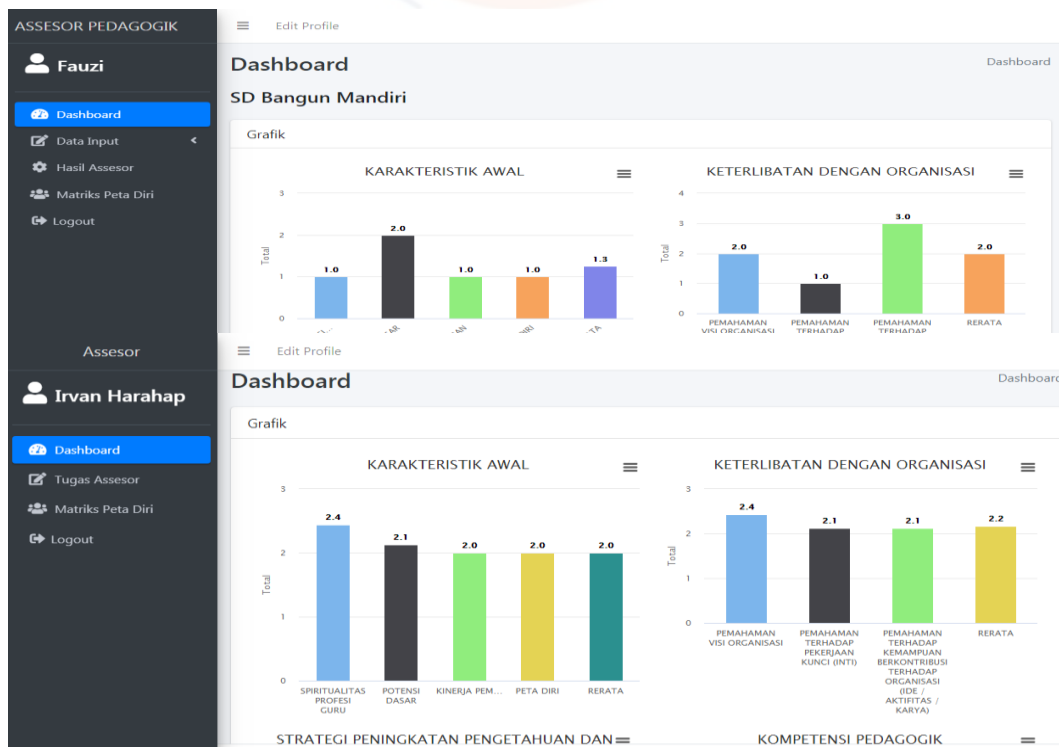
ASSESOR PEDAGOGIK

Fauzi

Dashboard
Data Input
Hasil Assesor
Matriks Peta Diri
Logout

Edit Profile

Dashboard

Dashboard

SD Bangun Mandiri

Grafik

KARAKTERISTIK AWAL

Total

3
2
1
0

1.0
2.0
1.0
1.0
1.3

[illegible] AR AN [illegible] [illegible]

KETERLIBATAN DENGAN ORGANISASI

Total

4
3
2
1
0

2.0
1.0
3.0
2.0

PEMAHAMAN VISI ORGANISASI
PEMAHAMAN TERHADAP
PEMAHAMAN TERHADAP
RERATA

Assesor

Irvan Harahap

Dashboard
Tugas Assesor
Matriks Peta Diri
Logout

Edit Profile

Dashboard

Dashboard

Grafik

KARAKTERISTIK AWAL

Total

3
2
1
0

2.4
2.1
2.0
2.0
2.0

SPIRITUALITAS PROFESI GURU
POTENSI DASAR
KINERJA PEM...
PETA DIRI
RERATA

KETERLIBATAN DENGAN ORGANISASI

Total

3
2
1
0

2.4
2.1
2.1
2.2

PEMAHAMAN VISI ORGANISASI
PEMAHAMAN TERHADAP PEKERJAAN KUNCI (INTI)
PEMAHAMAN TERHADAP KEMAMPUAN BERKONTRIBUSI TERHADAP ORGANISASI (IDE / AKTIFITAS / KARYA)
RERATA

STRATEGI PENINGKATAN PENGETAHUAN DAN

KOMPETENSI PEDAGOGIK